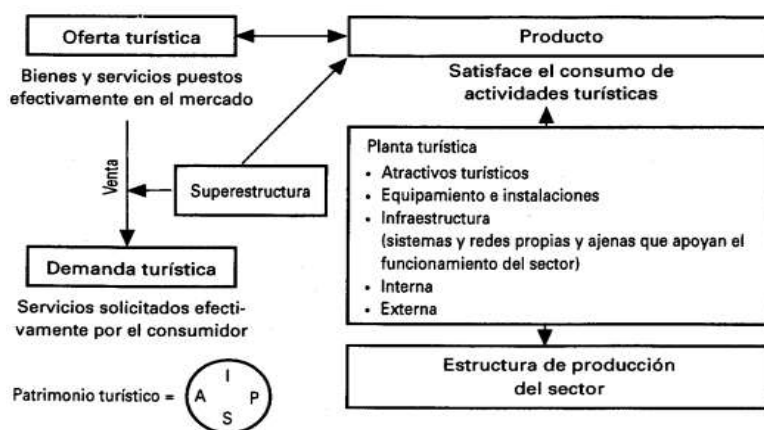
Oferta turística

Bienes y servicios puestos efectivamente en el mercado

Producto

Satisface el consumo de actividades turísticas

Venta

Superestructura

Planta turística
- Atractivos turísticos
- Equipamiento e instalaciones
- Infraestructura
(sistemas y redes propias y ajenas que apoyan el funcionamiento del sector)
- Interna
- Externa

Demanda turística

Servicios solicitados efectivamente por el consumidor

Estructura de producción del sector

Patrimonio turístico = A I P S